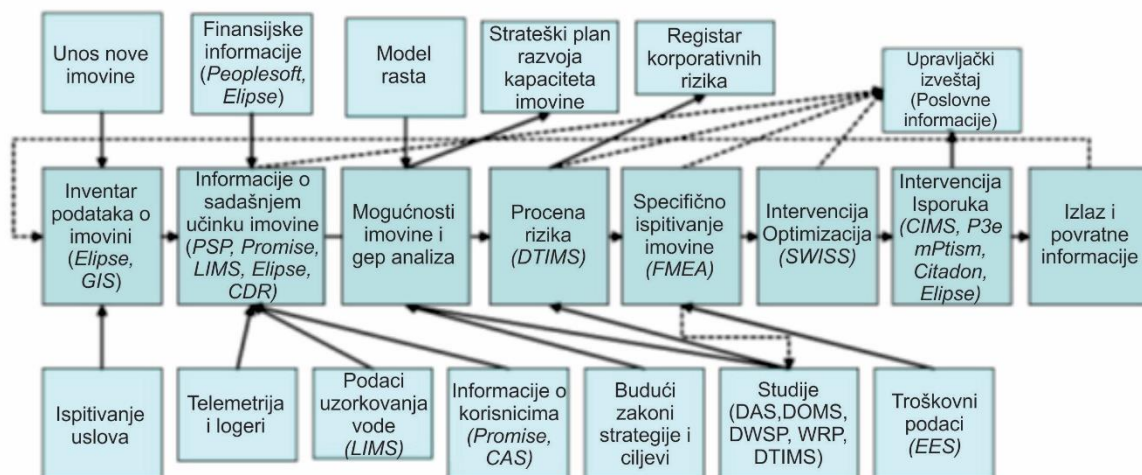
Unos nove imovine

Finansijske informacije (Peoplesoft, Elipse)

Model rasta

Strateški plan razvoja kapaciteta imovine

Registar korporativnih rizika

Upravljački izveštaj (Poslovne informacije)

Inventar podataka o imovini (Elipse, GIS)

Informacije o sadašnjem učinku imovine (PSP, Promise, LIMS, Elipse, CDR)

Mogućnosti imovine i gep analiza

Procena rizika (DTIMS)

Specifično ispitivanje imovine (FMEA)

Intervencija Optimizacija (SWISS)

Intervencija Isporuka (CIMS, P3e mPtism, Citadon, Elipse)

Izlaz i povratne informacije

Ispitivanje uslova

Telemetrija i logeri

Podaci uzorkovanja vode (LIMS)

Informacije o korisnicima (Promise, CAS)

Budući zakoni strategije i ciljevi

Studije (DAS,DOMS, DWSP, WRP, DTIMS)

Troškovni podaci (EES)